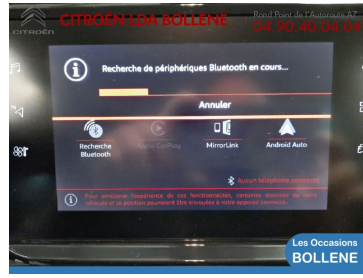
CITROËN

CITROEN LDA BOLLENE

Rond Point de l'Autoroute A7

04.90.40.04.04

Recherche de périphériques Bluetooth en cours...

Annuler

Recherche Bluetooth

Apple CarPlay

MirrorLink

Android Auto

Aucun téléphone connecté

Pour améliorer l'expérience de ses fonctionnalités, certaines données de votre véhicule et sa position pourront être envoyées à votre appareil connecté.

Les Occasions BOLLENE